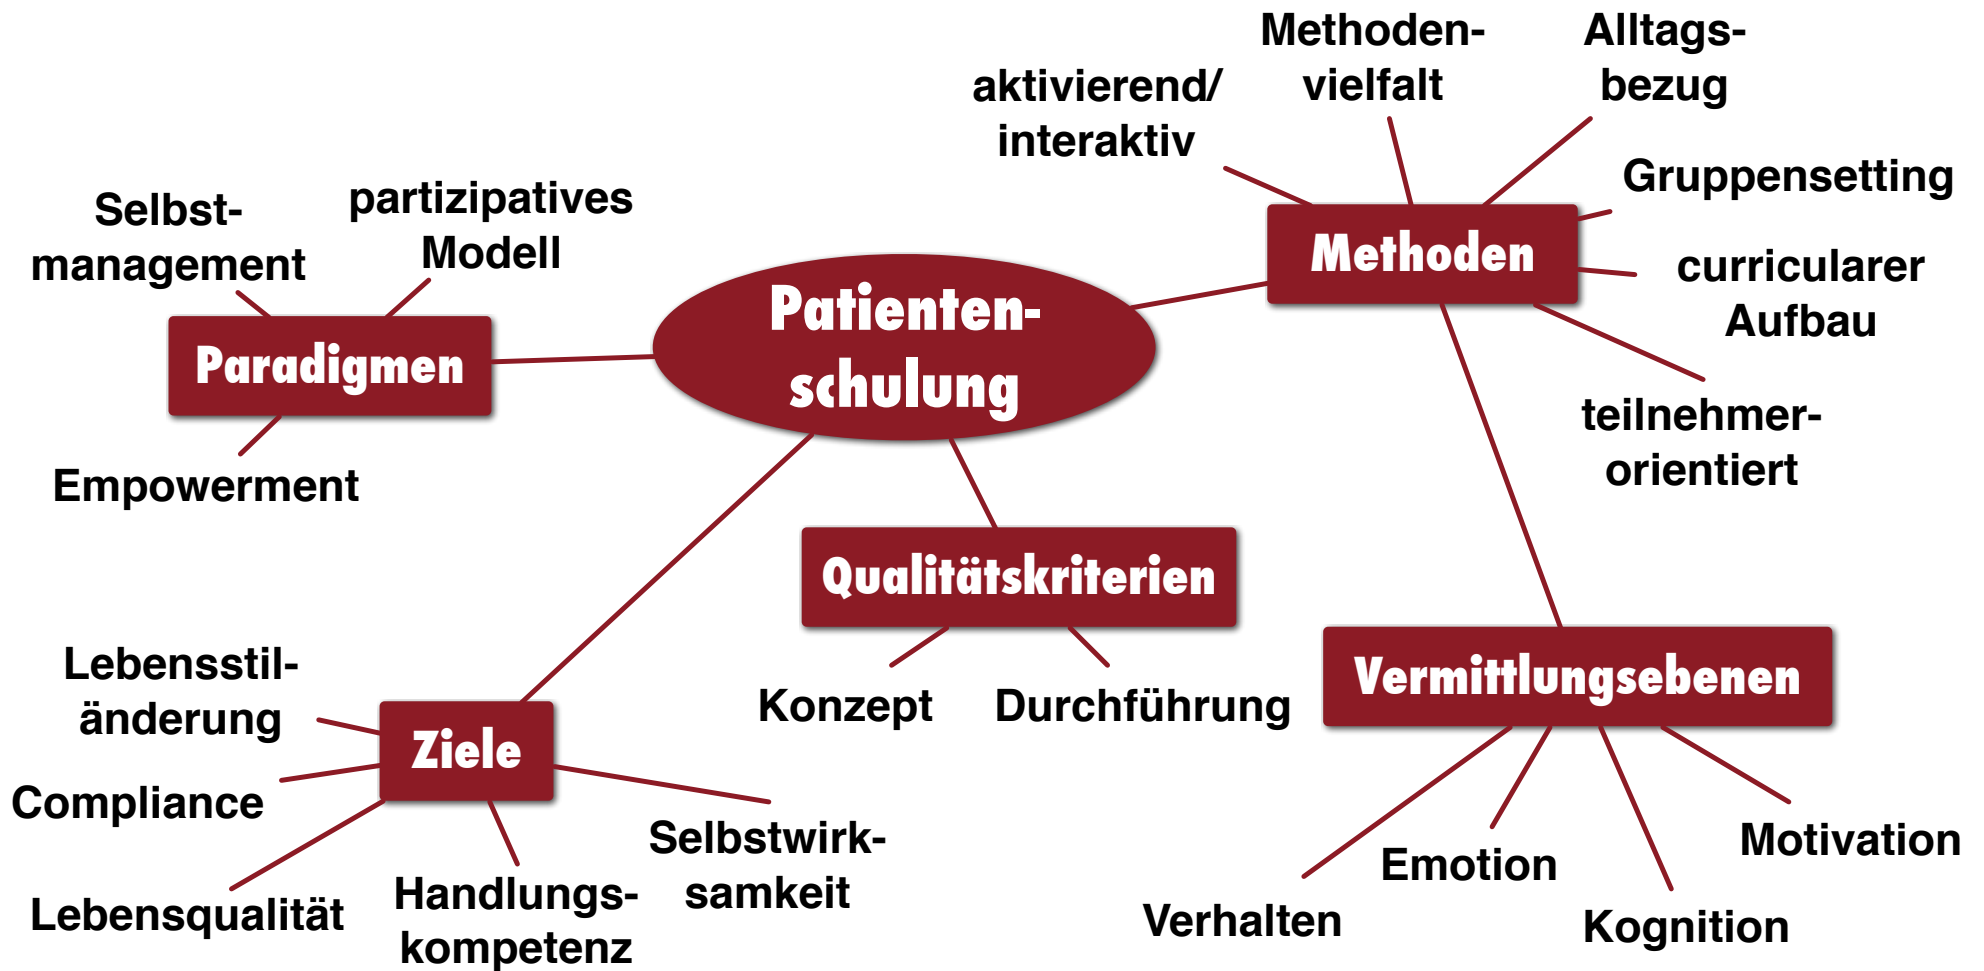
Patientenschulung

Paradigmen
Selbstmanagement
partizipatives Modell
Empowerment

Methoden
aktivierend/ interaktiv
Methodenvielfalt
Alltagsbezug
Gruppensetting
curricularer Aufbau
teilnehmerorientiert

Qualitätskriterien
Konzept
Durchführung

Ziele
Lebensstiländerung
Compliance
Lebensqualität
Handlungskompetenz
Selbstwirksamkeit

Vermittlungsebenen
Verhalten
Emotion
Kognition
Motivation